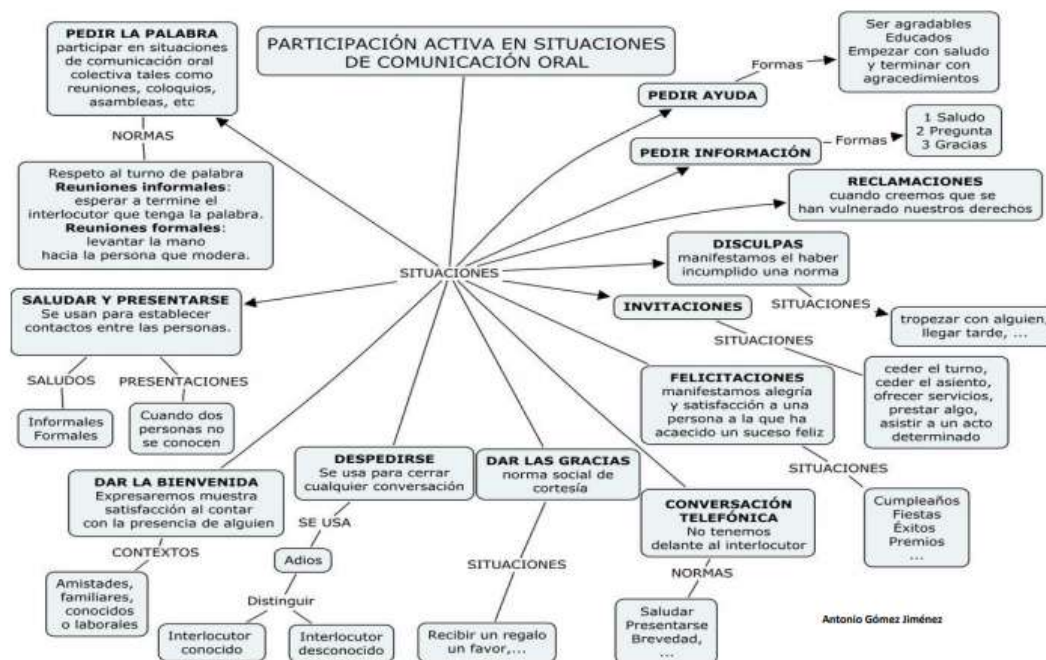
PARTICIPACIÓN ACTIVA EN SITUACIONES DE COMUNICACIÓN ORAL

PEDIR LA PALABRA
participar en situaciones de comunicación oral colectiva tales como reuniones, coloquios, asambleas, etc

NORMAS

Respeto al turno de palabra
**Reuniones informales**:
esperar a termine el interlocutor que tenga la palabra.
**Reuniones formales**:
levantar la mano hacia la persona que modera.

SITUACIONES

SALUDAR Y PRESENTARSE
Se usan para establecer contactos entre las personas.

SALUDOS

Informales
Formales

PRESENTACIONES

Cuando dos personas no se conocen

DAR LA BIENVENIDA
Expresaremos muestra satisfacción al contar con la presencia de alguien

CONTEXTOS

Amistades, familiares, conocidos o laborales

DESPEDIRSE
Se usa para cerrar cualquier conversación

SE USA

Adios

Distinguir

Interlocutor conocido

Interlocutor desconocido

DAR LAS GRACIAS
norma social de cortesía

SITUACIONES

Recibir un regalo un favor,...

CONVERSACIÓN TELEFÓNICA
No tenemos delante al interlocutor

NORMAS

Saludar
Presentarse
Brevedad,
...

PEDIR AYUDA

Formas

Ser agradables
Educados
Empezar con saludo y terminar con agracedimientos

PEDIR INFORMACIÓN

Formas

1 Saludo
2 Pregunta
3 Gracias

RECLAMACIONES
cuando creemos que se han vulnerado nuestros derechos

DISCULPAS
manifestamos el haber incumplido una norma

SITUACIONES

tropezar con alguien, llegar tarde, ...

INVITACIONES

SITUACIONES

ceder el turno, ceder el asiento, ofrecer servicios, prestar algo, asistir a un acto determinado

FELICITACIONES
manifestamos alegría y satisfacción a una persona a la que ha acaecido un suceso feliz

SITUACIONES

Cumpleaños
Fiestas
Éxitos
Premios
...

Antonio Gómez Jiménez